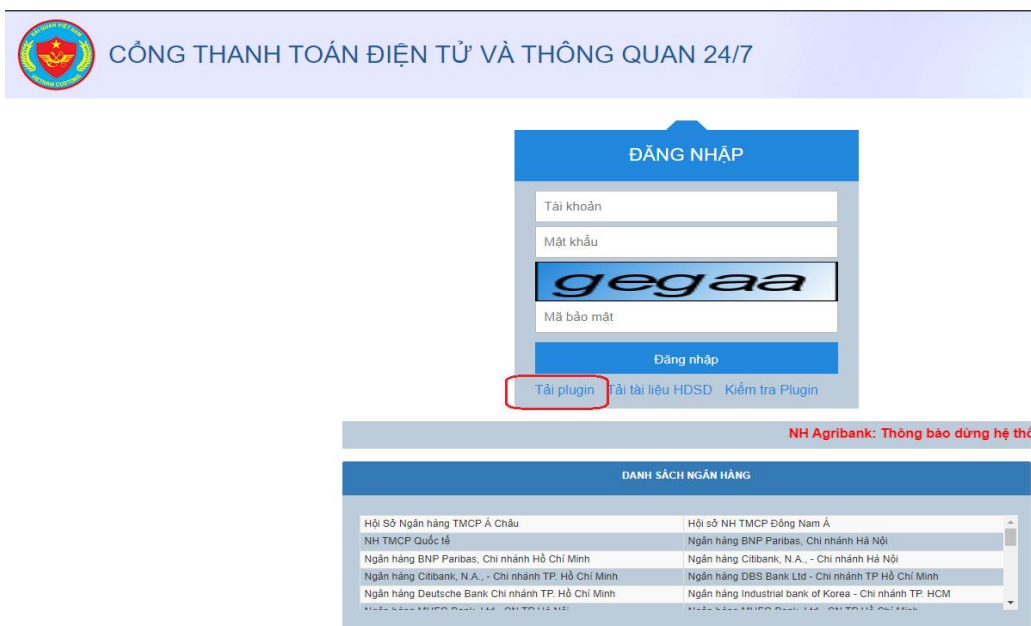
HẢI QUAN VIỆT NAM
VIETNAM CUSTOMS

CỔNG THANH TOÁN ĐIỆN TỬ VÀ THÔNG QUAN 24/7

ĐĂNG NHẬP

Tài khoản

Mật khẩu

gegaa

Mã bảo mật

Đăng nhập

Tải plugin Tải tài liệu HDSD Kiểm tra Plugin

NH Agribank: Thông báo dừng hệ th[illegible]

DANH SÁCH NGÂN HÀNG

| | |
|---|---|
| Hội Sở Ngân hàng TMCP Á Châu | Hội sở NH TMCP Đông Nam Á |
| NH TMCP Quốc tế | Ngân hàng BNP Paribas, Chi nhánh Hà Nội |
| Ngân hàng BNP Paribas, Chi nhánh Hồ Chí Minh | Ngân hàng Citibank, N.A., - Chi nhánh Hà Nội |
| Ngân hàng Citibank, N.A., - Chi nhánh TP. Hồ Chí Minh | Ngân hàng DBS Bank Ltd - Chi nhánh TP Hồ Chí Minh |
| Ngân hàng Deutsche Bank Chi nhánh TP. Hồ Chí Minh | Ngân hàng Industrial bank of Korea - Chi nhánh TP. HCM |
| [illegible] | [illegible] |